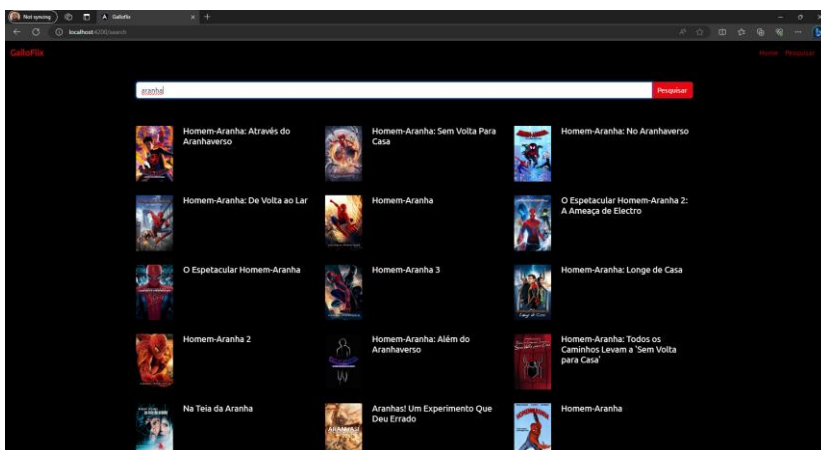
Not syncing
GalloFlix
localhost:4200/search

GalloFlix
Home Pesquisar

aranha
Pesquisar

Homem-Aranha: Através do Aranhaverso

Homem-Aranha: Sem Volta Para Casa

Homem-Aranha: No Aranhaverso

Homem-Aranha: De Volta ao Lar

Homem-Aranha

O Espetacular Homem-Aranha 2: A Ameaça de Electro

O Espetacular Homem-Aranha

Homem-Aranha 3

Homem-Aranha: Longe de Casa

Homem-Aranha 2

Homem-Aranha: Além do Aranhaverso

Homem-Aranha: Todos os Caminhos Levam a 'Sem Volta para Casa'

Na Teia da Aranha

Aranhas! Um Experimento Que Deu Errado

Homem-Aranha